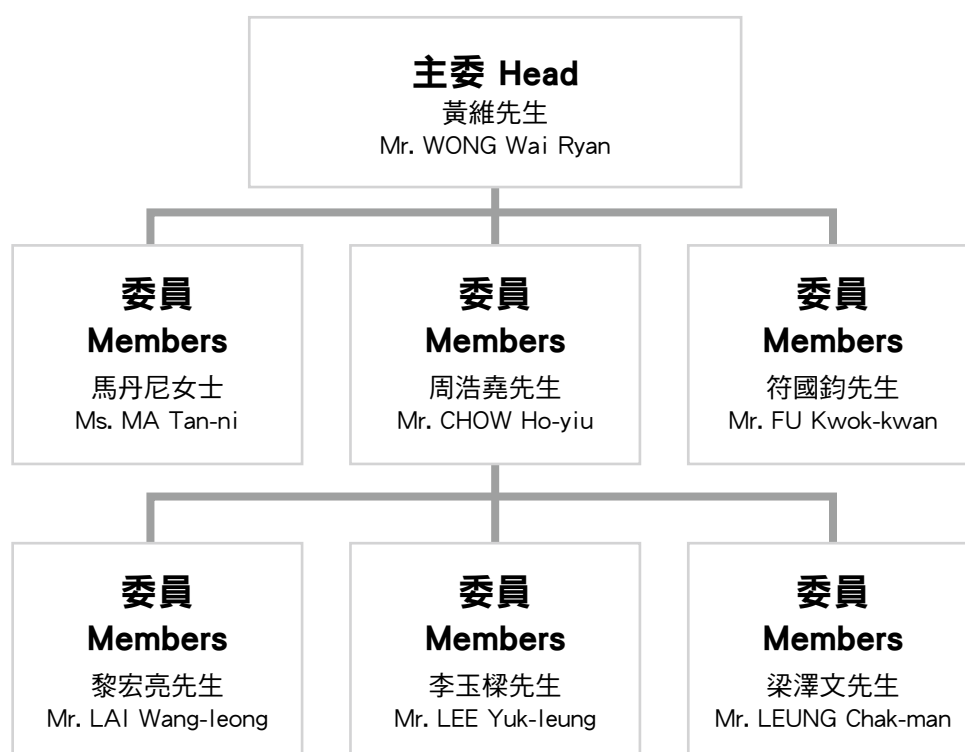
主委 Head
黃維先生
Mr. WONG Wai Ryan

委員
Members
馬丹尼女士
Ms. MA Tan-ni

委員
Members
周浩堯先生
Mr. CHOW Ho-yiu

委員
Members
符國鈞先生
Mr. FU Kwok-kwan

委員
Members
黎宏亮先生
Mr. LAI Wang-leong

委員
Members
李玉樑先生
Mr. LEE Yuk-leung

委員
Members
梁澤文先生
Mr. LEUNG Chak-man